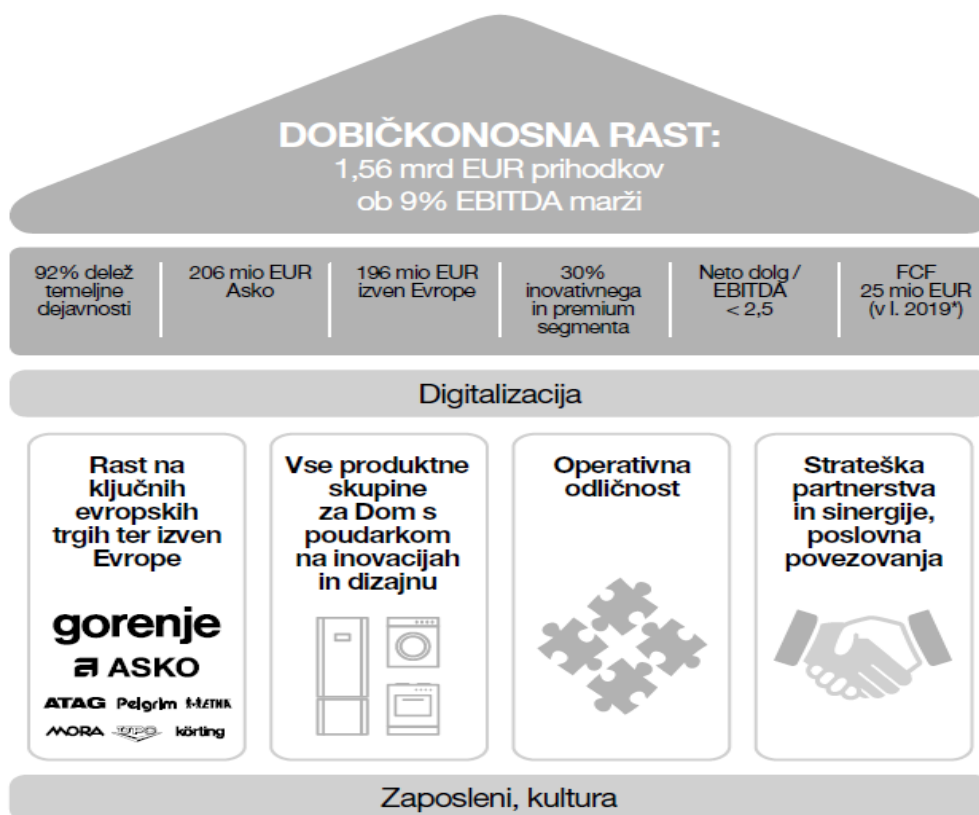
DOBIČKONOSNA RAST:
1,56 mrd EUR prihodkov
ob 9% EBITDA marži

| 92% delež temeljne dejavnosti | 206 mio EUR Asko | 196 mio EUR izven Evrope | 30% inovativnega in premium segmenta | Neto dolg / EBITDA < 2,5 | FCF 25 mio EUR (v l. 2019*) |
|---|---|---|---|---|---|

Digitalizacija

Rast na ključnih evropskih trgih ter izven Evrope

gorenje
ASKO
ATAG Pelgrim ETNA
MORA UPO körting

Vse produktne skupine za Dom s poudarkom na inovacijah in dizajnu

Operativna odličnost

Strateška partnerstva in sinergije, poslovna povezovanja

Zaposleni, kultura